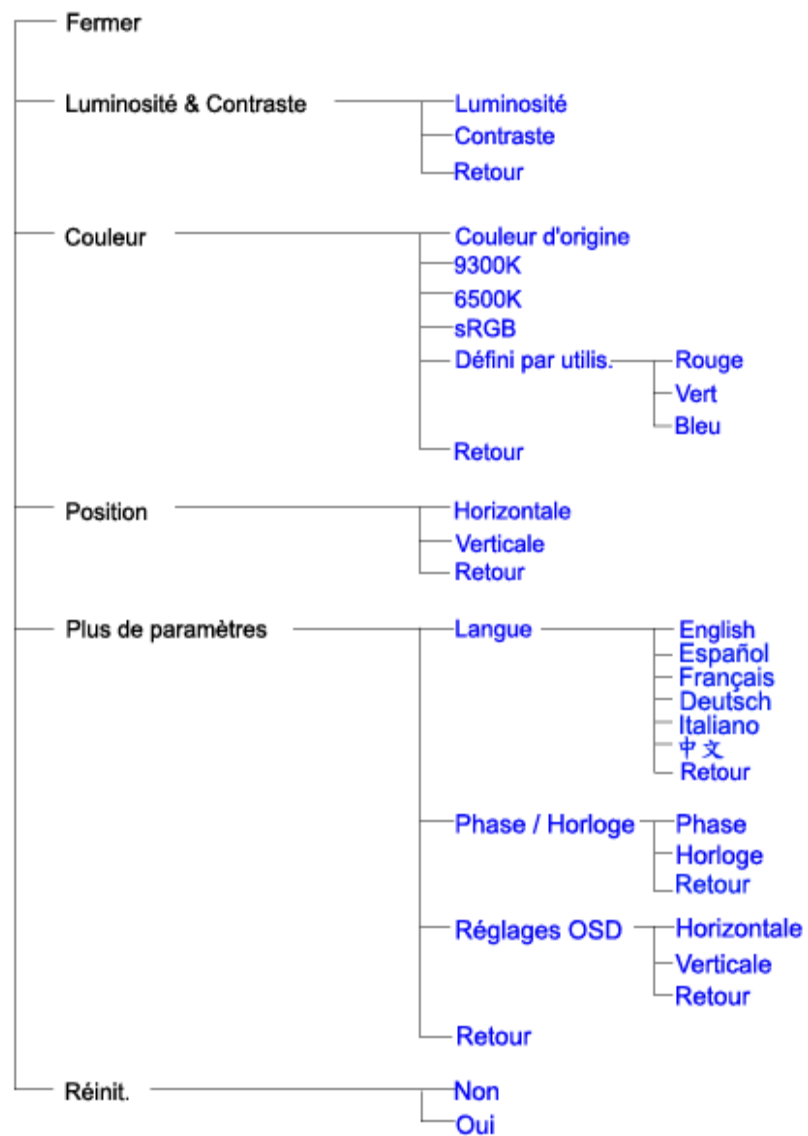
Fermer

Luminosité & Contraste
Luminosité
Contraste
Retour

Couleur
Couleur d'origine
9300K
6500K
sRGB
Défini par utilis.
Rouge
Vert
Bleu
Retour

Position
Horizontale
Verticale
Retour

Plus de paramètres
Langue
English
Español
Français
Deutsch
Italiano
中文
Retour
Phase / Horloge
Phase
Horloge
Retour
Réglages OSD
Horizontale
Verticale
Retour
Retour

Réinit.
Non
Oui